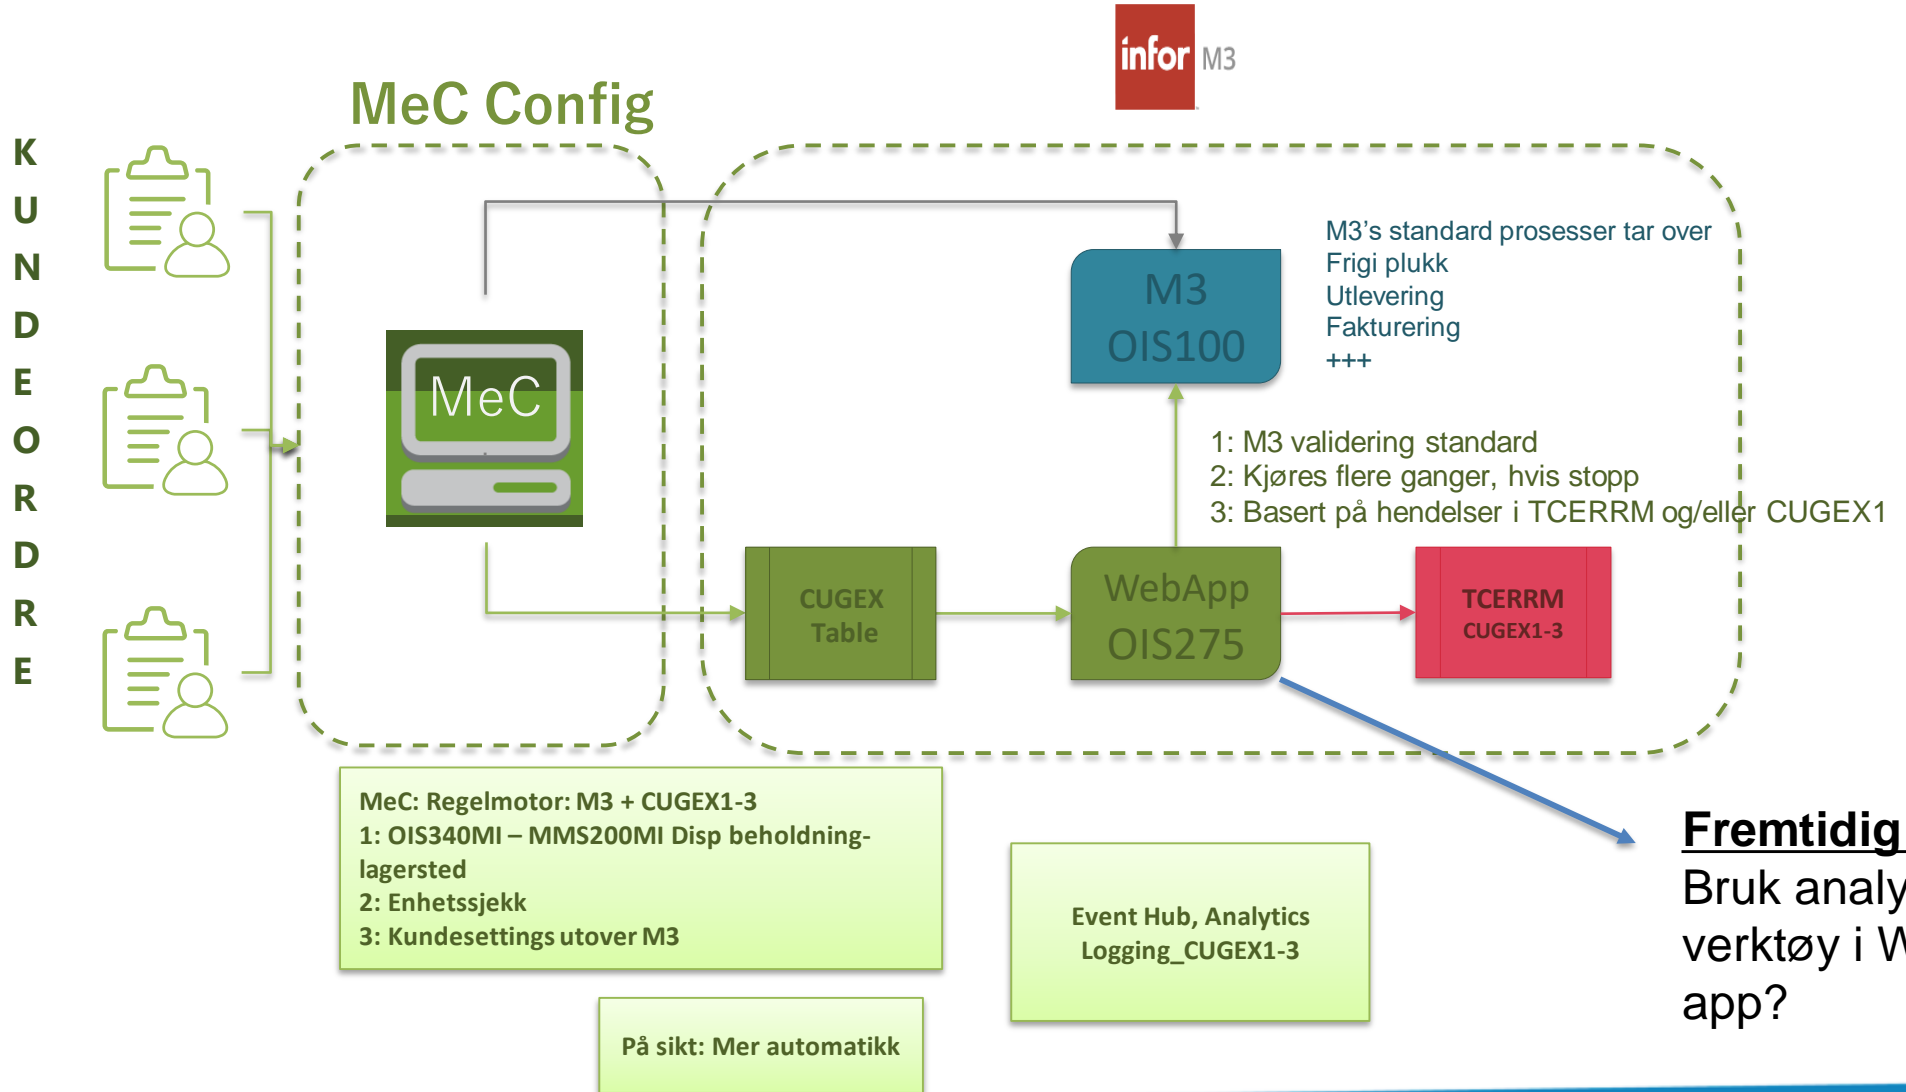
infor M3

MeC Config

K
U
N
D
E
O
R
D
R
E

MeC

M3
OIS100

M3's standard prosesser tar over
Frigi plukk
Utlevering
Fakturering
+++

1: M3 validering standard
2: Kjøres flere ganger, hvis stopp
3: Basert på hendelser i TCERRM og/eller CUGEX1

CUGEX
Table

WebApp
OIS275

TCERRM
CUGEX1-3

MeC: Regelmotor: M3 + CUGEX1-3
1: OIS340MI – MMS200MI Disp beholdning-lagersted
2: Enhetssjekk
3: Kundesettings utover M3

Event Hub, Analytics
Logging_CUGEX1-3

På sikt: Mer automatikk

Fremtidig
Bruk analy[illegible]
verktøy i W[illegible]
app?